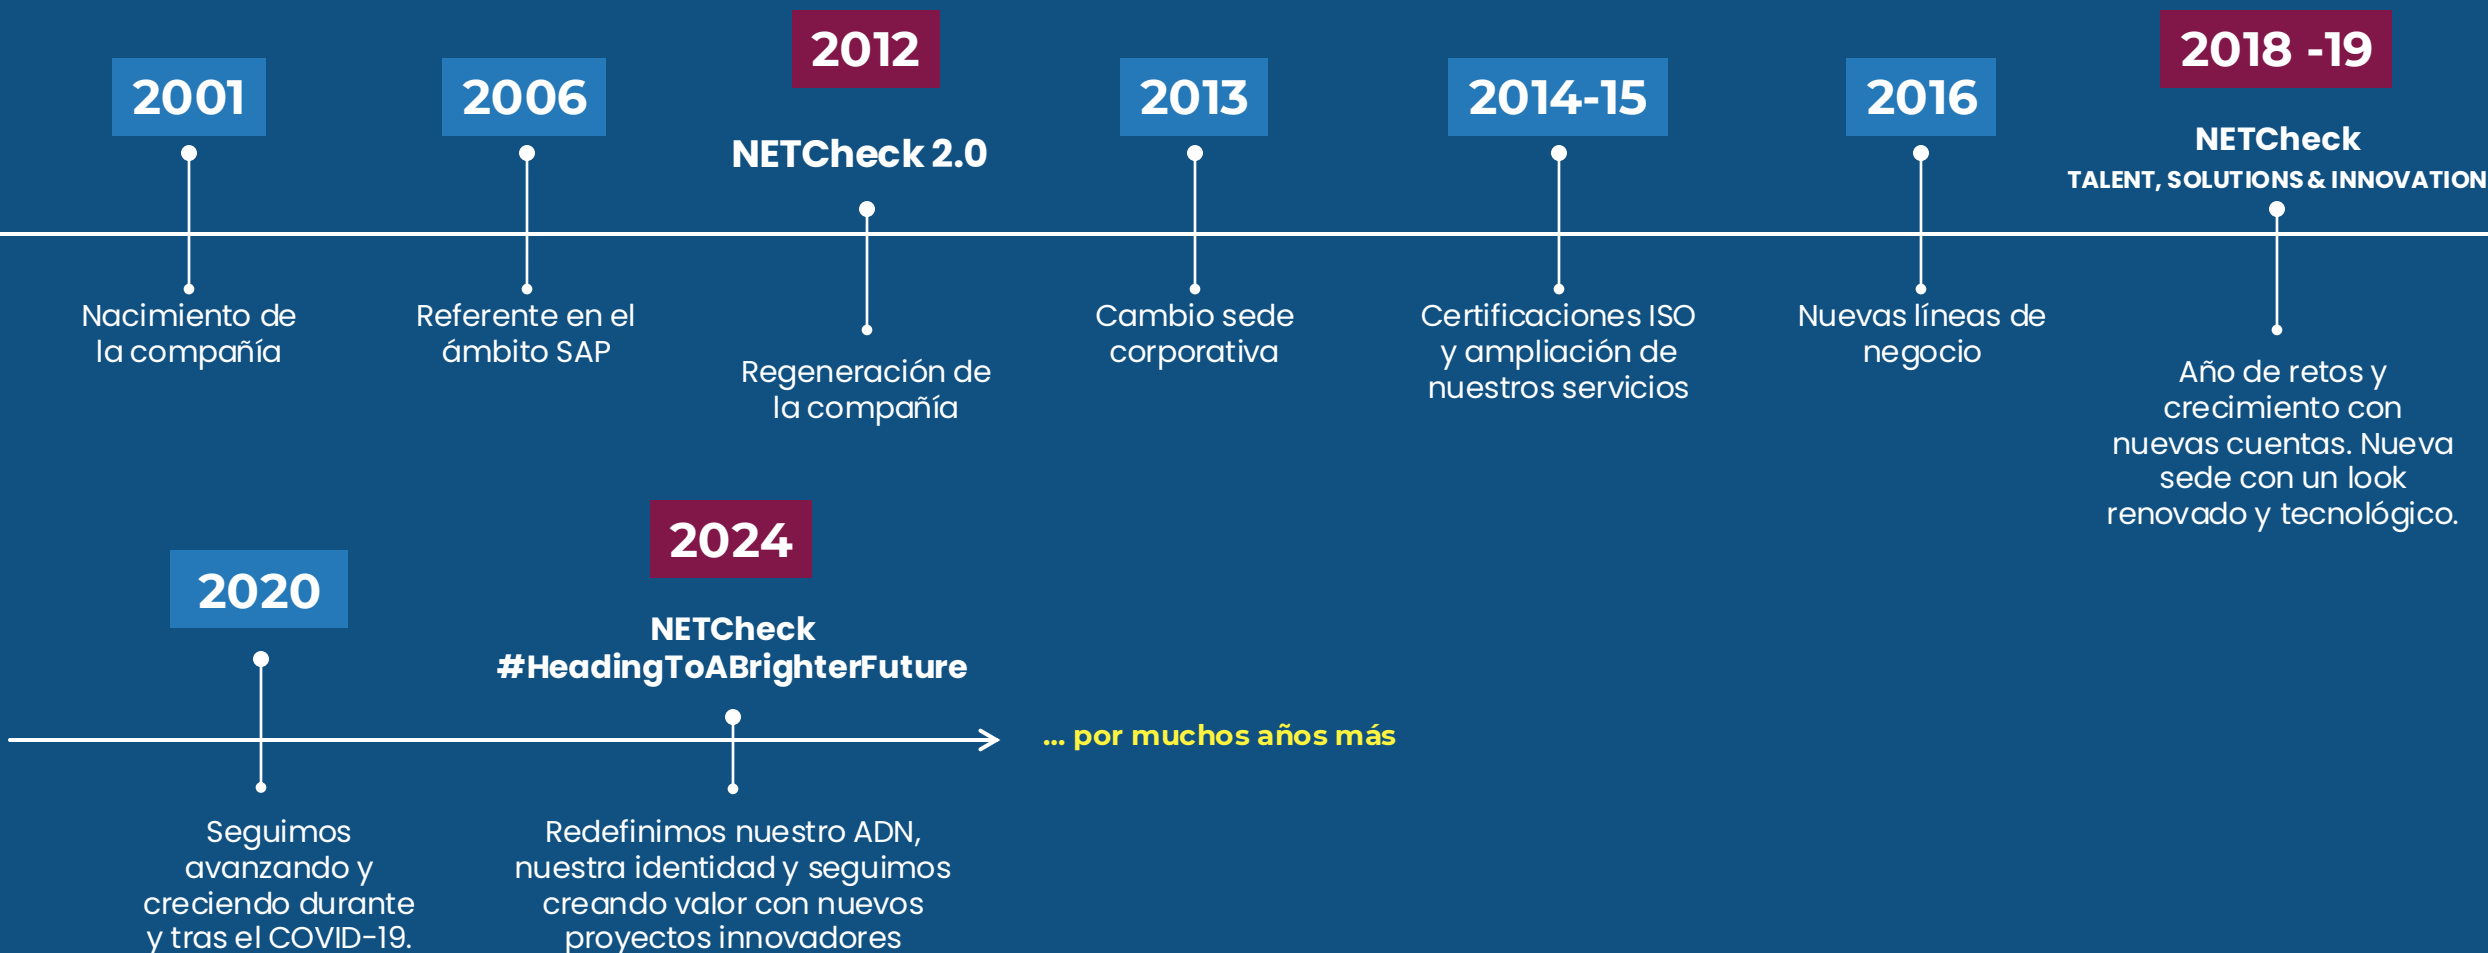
2001

Nacimiento de la compañía

2006

Referente en el ámbito SAP

2012

NETCheck 2.0

Regeneración de la compañía

2013

Cambio sede corporativa

2014-15

Certificaciones ISO y ampliación de nuestros servicios

2016

Nuevas líneas de negocio

2018 -19

NETCheck
TALENT, SOLUTIONS & INNOVATION

Año de retos y crecimiento con nuevas cuentas. Nueva sede con un look renovado y tecnológico.

2020

Seguimos avanzando y creciendo durante y tras el COVID-19.

2024

NETCheck
#HeadingToABrighterFuture

Redefinimos nuestro ADN, nuestra identidad y seguimos creando valor con nuevos proyectos innovadores

... por muchos años más